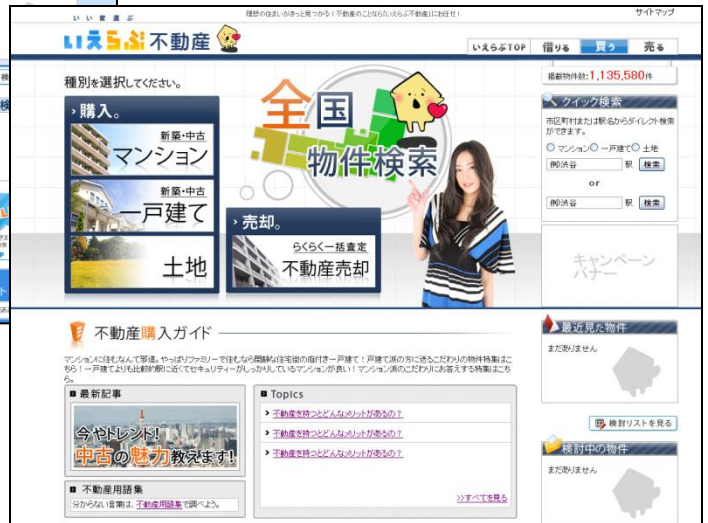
理想の住まいがきっと見つかる！不動産のことなら「いえらぶ不動産」にお任せ！

サイトマップ

いい家選ぶ
いえらぶ不動産

いえらぶTOP　借りる　買う　売る

種別を選択してください。

掲載物件数：1,135,580件

› 購入。

新築・中古
マンション

新築・中古
一戸建て

土地

全国
物件検索

› 売却。

らくらく一括査定
不動産売却

クイック検索

市区町村または駅名からダイレクト検索ができます。

マンション　一戸建て　土地

御所谷　駅　検索

or

御所谷　駅　検索

キャンペーン
バナー

不動産購入ガイド

マンションには住んなんて邪道。やっぱりファミリーで住むなら閑静な住宅街の庭付き一戸建て！戸建て派の方に送るこだわりの物件特集はこちら！一戸建てよりも比較的駅に近くてセキュリティーがしっかりしているマンションが良い！マンション派のこだわりにお答えする特集はこちら。

最新記事

今やトレンド！
中古の魅力教えます！

Topics

› 不動産を持つとどんなメリットがあるの？
› 不動産を持つとどんなメリットがあるの？
› 不動産を持つとどんなメリットがあるの？

不動産用語集

分からない言葉は、不動産用語集で調べよう。

≫すべてを見る

最近見た物件

まだありません

検討リストを見る

検討中の物件

まだありません